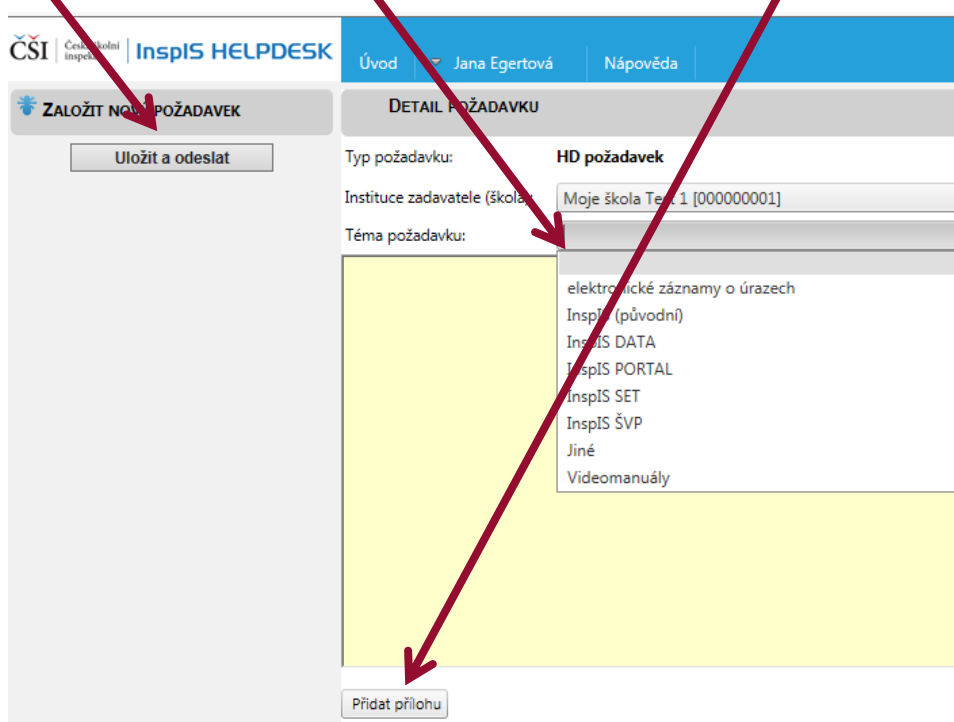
ČSI Česká školní inspekce | InspIS HELPDESK

Úvod
Jana Egertová
Nápověda

ZALOŽIT NOVÝ POŽADAVEK
Uložit a odeslat

DETAIL POŽADAVKU
Typ požadavku: HD požadavek
Instituce zadavatele (škola): Moje škola Test 1 [000000001]
Téma požadavku:

elektronické záznamy o úrazech
InspIS (původní)
InspIS DATA
InspIS PORTAL
InspIS SET
InspIS ŠVP
Jiné
Videomanuály

Přidat přílohu